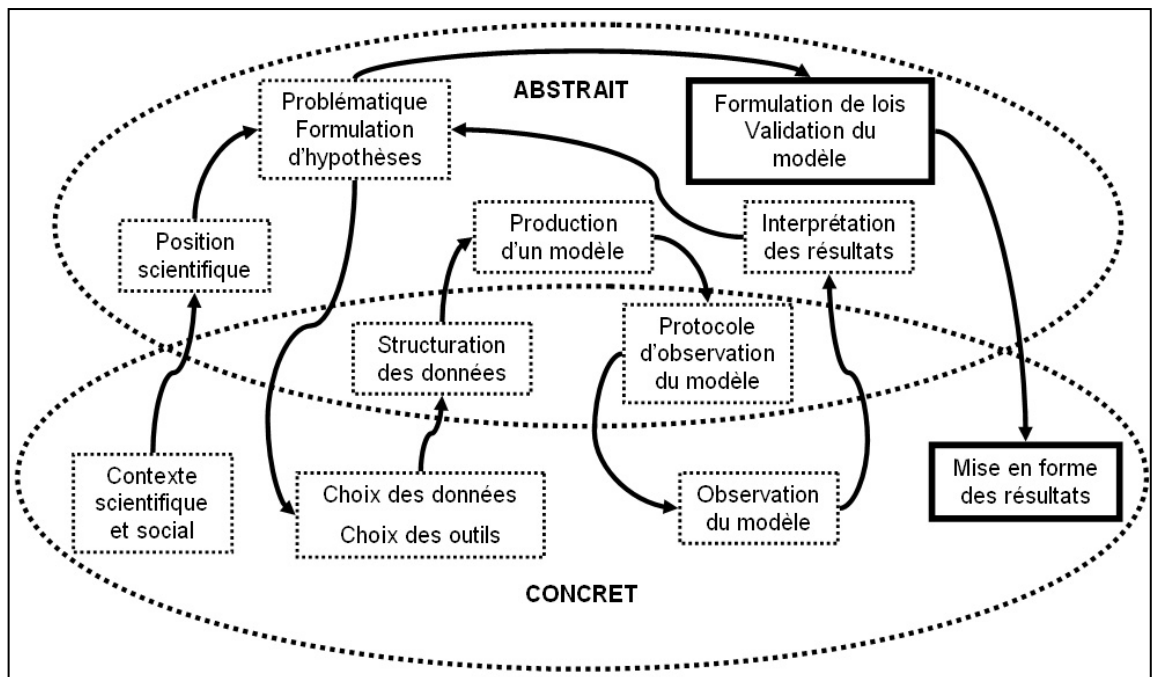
ABSTRAIT

Problématique
Formulation d'hypothèses

Formulation de lois
Validation du modèle

Position scientifique

Production d'un modèle

Interprétation des résultats

Structuration des données

Protocole d'observation du modèle

Contexte scientifique et social

Choix des données
Choix des outils

Observation du modèle

Mise en forme des résultats

CONCRET